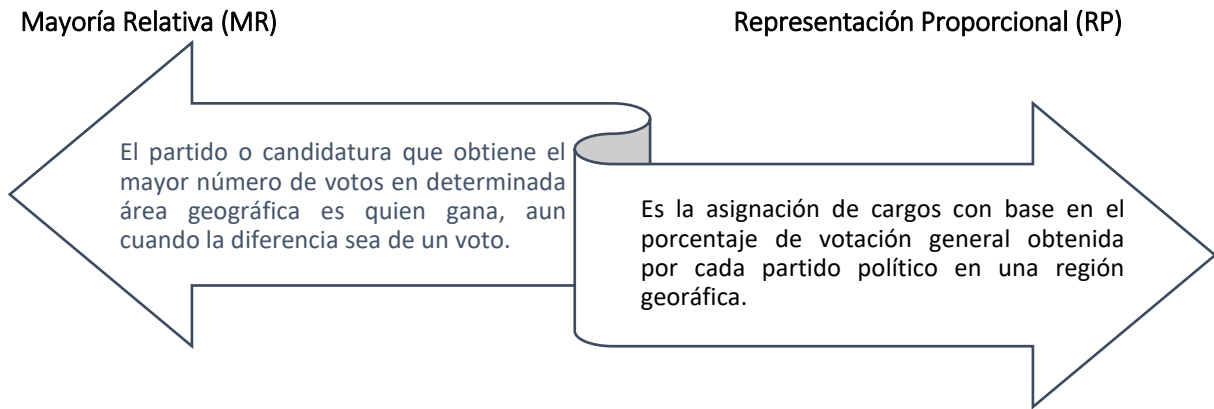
Mayoría Relativa (MR)

Representación Proporcional (RP)

El partido o candidatura que obtiene el mayor número de votos en determinada área geográfica es quien gana, aun cuando la diferencia sea de un voto.

Es la asignación de cargos con base en el porcentaje de votación general obtenida por cada partido político en una región georáfica.